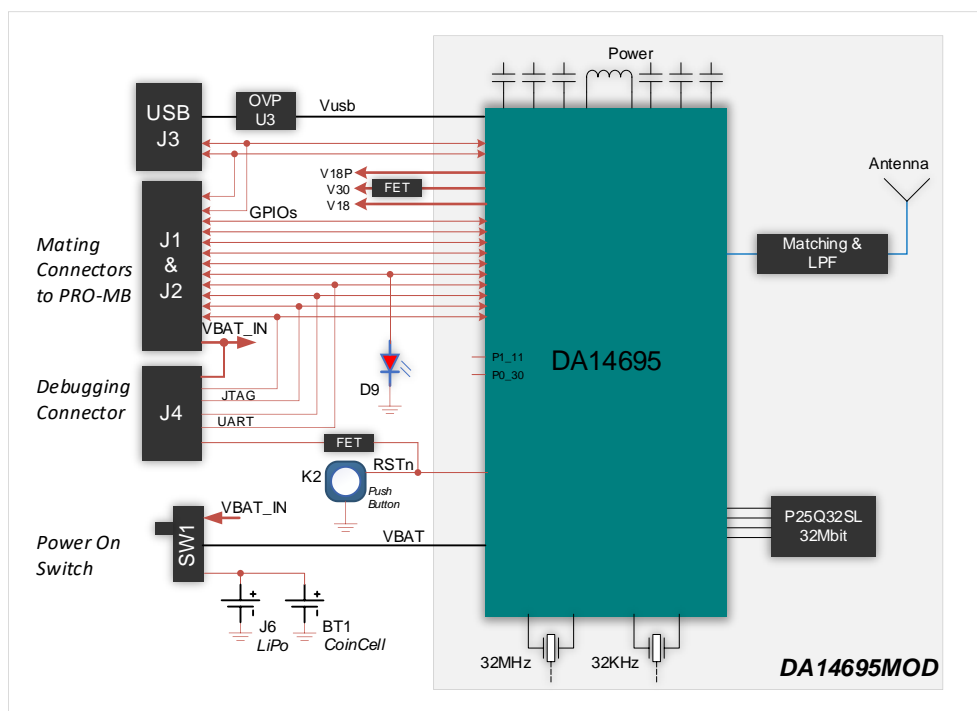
Power

USB
J3

OVP
U3

Vusb

V18P
V30
FET
V18

Antenna

GPIOs

Mating
Connectors
to PRO-MB

J1
&
J2

Matching &
LPF

VBAT_IN

P1_11
P0_30

DA14695

Debugging
Connector

D9

J4

JTAG
UART

FET

K2

RSTn

Push
Button

VBAT_IN

P25Q32SL
32Mbit

Power On
Switch

SW1

VBAT

J6
LiPo

BT1
CoinCell

32MHz

32KHz

DA14695MOD